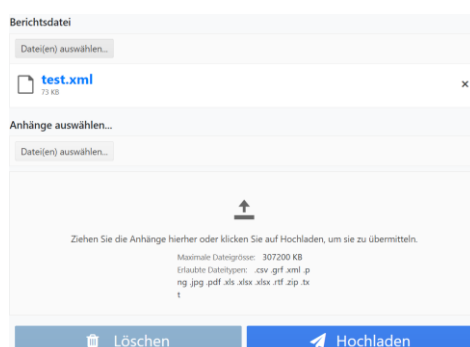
Berichtsdatei

Datei(en) auswählen...

test.xml
73 KB

×

Anhänge auswählen...

Datei(en) auswählen...

Ziehen Sie die Anhänge hierher oder klicken Sie auf Hochladen, um sie zu übermitteln.

Maximale Dateigrösse: 307200 KB
Erlaubte Dateitypen: .csv .grf .xml .png .jpg .pdf .xls .xlsx .xlsx .rtf .zip .txt

Löschen

Hochladen